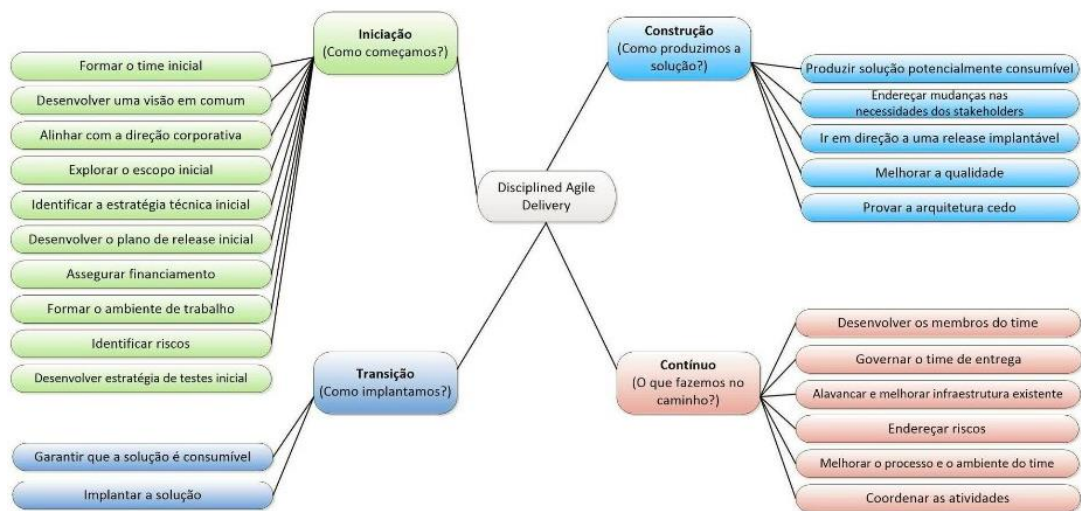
Iniciação
(Como começamos?)

Formar o time inicial

Desenvolver uma visão em comum

Alinhar com a direção corporativa

Explorar o escopo inicial

Identificar a estratégia técnica inicial

Desenvolver o plano de release inicial

Assegurar financiamento

Formar o ambiente de trabalho

Identificar riscos

Desenvolver estratégia de testes inicial

Construção
(Como produzimos a solução?)

Produzir solução potencialmente consumível

Endereçar mudanças nas necessidades dos stakeholders

Ir em direção a uma release implantável

Melhorar a qualidade

Provar a arquitetura cedo

Disciplined Agile Delivery

Transição
(Como implantamos?)

Garantir que a solução é consumível

Implantar a solução

Contínuo
(O que fazemos no caminho?)

Desenvolver os membros do time

Governar o time de entrega

Alavancar e melhorar infraestrutura existente

Endereçar riscos

Melhorar o processo e o ambiente do time

Coordenar as atividades